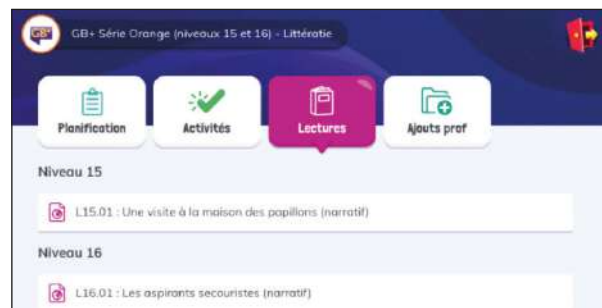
GB+

GB+ Série Orange (niveaux 15 et 16) - Littératie

Planification

Activités

Lectures

Ajouts prof

Niveau 15

L15.01 : Une visite à la maison des papillons (narratif)

Niveau 16

L16.01 : Les aspirants secouristes (narratif)